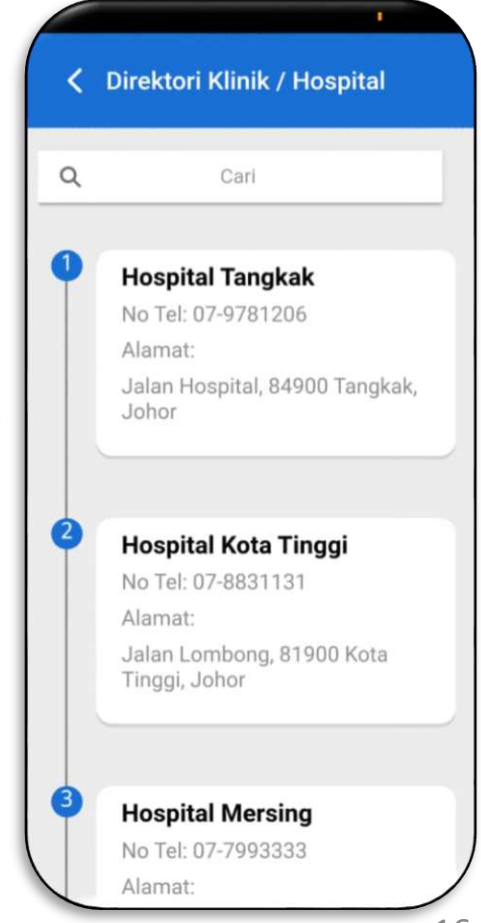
Direktori Klinik / Hospital

Cari

1
Hospital Tangkak
No Tel: 07-9781206
Alamat:
Jalan Hospital, 84900 Tangkak, Johor

2
Hospital Kota Tinggi
No Tel: 07-8831131
Alamat:
Jalan Lombong, 81900 Kota Tinggi, Johor

3
Hospital Mersing
No Tel: 07-7993333
Alamat:

16